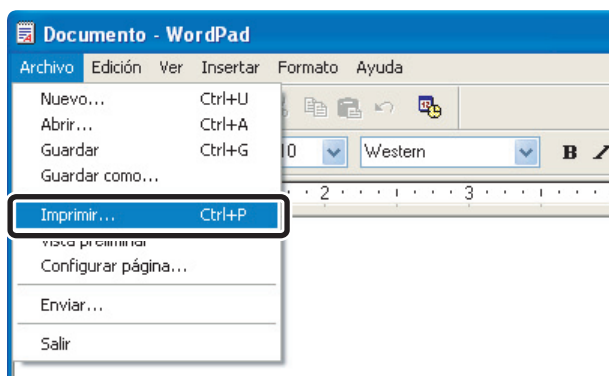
Documento - WordPad

Archivo Edición Ver Insertar Formato Ayuda

Nuevo... Ctrl+U
Abrir... Ctrl+A
Guardar Ctrl+G
Guardar como...
Imprimir... Ctrl+P
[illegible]
Configurar página...
Enviar...
Salir

10 Western B

2 3